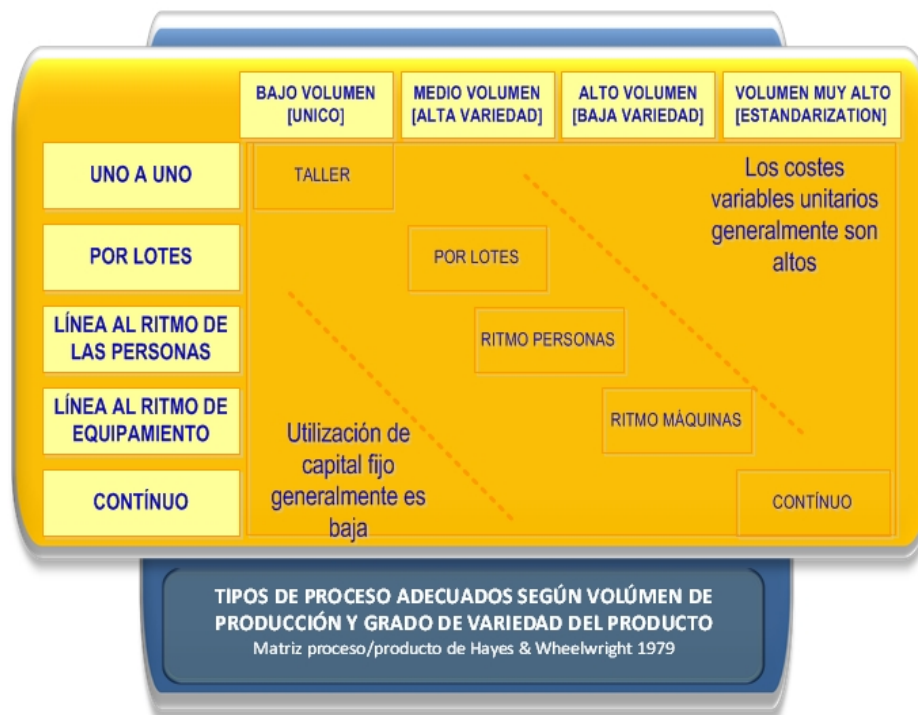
BAJO VOLUMEN [UNICO]

MEDIO VOLUMEN [ALTA VARIEDAD]

ALTO VOLUMEN [BAJA VARIEDAD]

VOLUMEN MUY ALTO [ESTANDARIZATION]

UNO A UNO

POR LOTES

LÍNEA AL RITMO DE LAS PERSONAS

LÍNEA AL RITMO DE EQUIPAMIENTO

CONTÍNUO

TALLER

Los costes variables unitarios generalmente son altos

POR LOTES

RITMO PERSONAS

RITMO MÁQUINAS

Utilización de capital fijo generalmente es baja

CONTÍNUO

TIPOS DE PROCESO ADECUADOS SEGÚN VOLÚMEN DE PRODUCCIÓN Y GRADO DE VARIEDAD DEL PRODUCTO
Matriz proceso/producto de Hayes & Wheelwright 1979